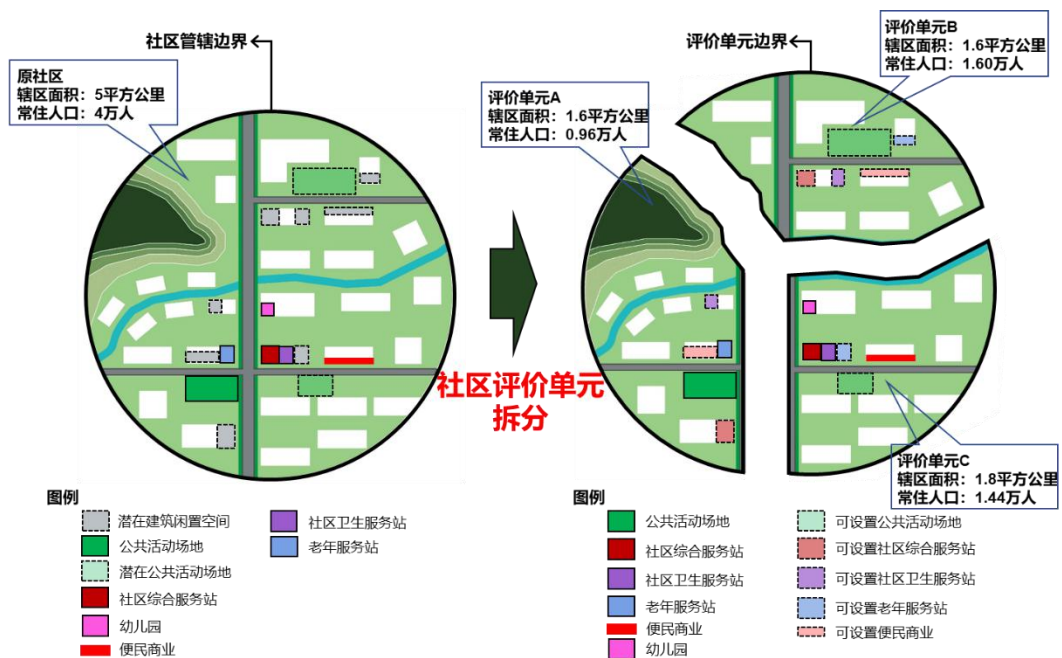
社区管辖边界

原社区
辖区面积：5平方公里
常住人口：4万人

评价单元边界

评价单元B
辖区面积：1.6平方公里
常住人口：1.60万人

评价单元A
辖区面积：1.6平方公里
常住人口：0.96万人

社区评价单元拆分

评价单元C
辖区面积：1.8平方公里
常住人口：1.44万人

图例
潜在建筑闲置空间
公共活动场地
潜在公共活动场地
社区综合服务站
幼儿园
便民商业
社区卫生服务站
老年服务站

图例
公共活动场地
社区综合服务站
社区卫生服务站
老年服务站
便民商业
幼儿园
可设置公共活动场地
可设置社区综合服务站
可设置社区卫生服务站
可设置老年服务站
可设置便民商业